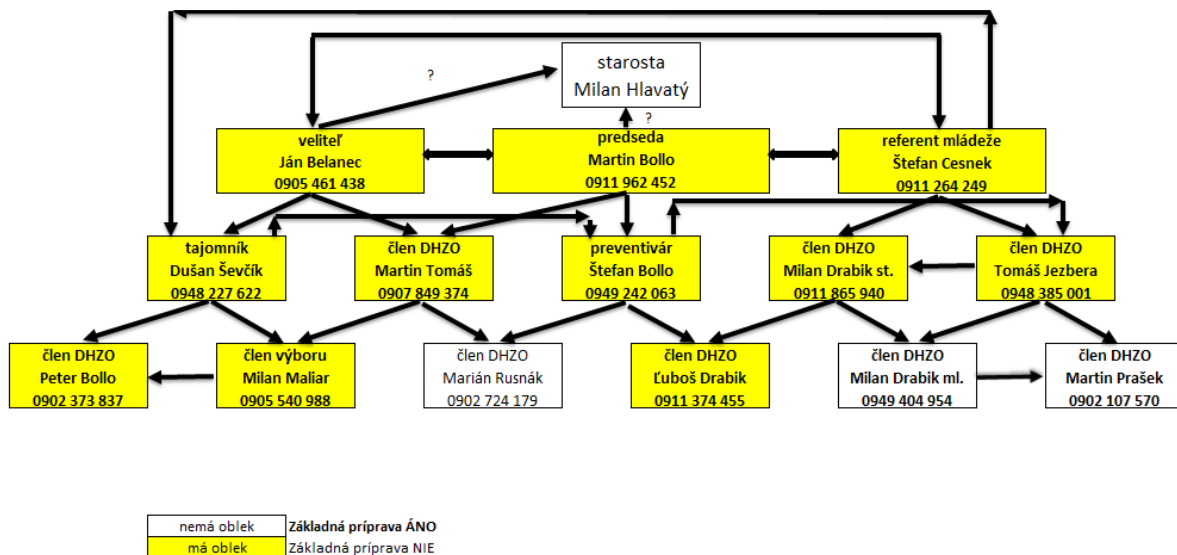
starosta
Milan Hlavatý

?

?

veliteľ
Ján Belanec
0905 461 438

predseda
Martin Bollo
0911 962 452

referent mládeže
Štefan Cesnek
0911 264 249

tajomník
Dušan Ševčík
0948 227 622

člen DHZO
Martin Tomáš
0907 849 374

preventivár
Štefan Bollo
0949 242 063

člen DHZO
Milan Drabik st.
0911 865 940

člen DHZO
Tomáš Jezbera
0948 385 001

člen DHZO
Peter Bollo
0902 373 837

člen výboru
Milan Maliar
0905 540 988

člen DHZO
Marián Rusnák
0902 724 179

člen DHZO
Ľuboš Drabik
0911 374 455

člen DHZO
Milan Drabik ml.
0949 404 954

člen DHZO
Martin Prašek
0902 107 570

| nemá oblek | Základná príprava ÁNO |
|---|---|
| má oblek | Základná príprava NIE |